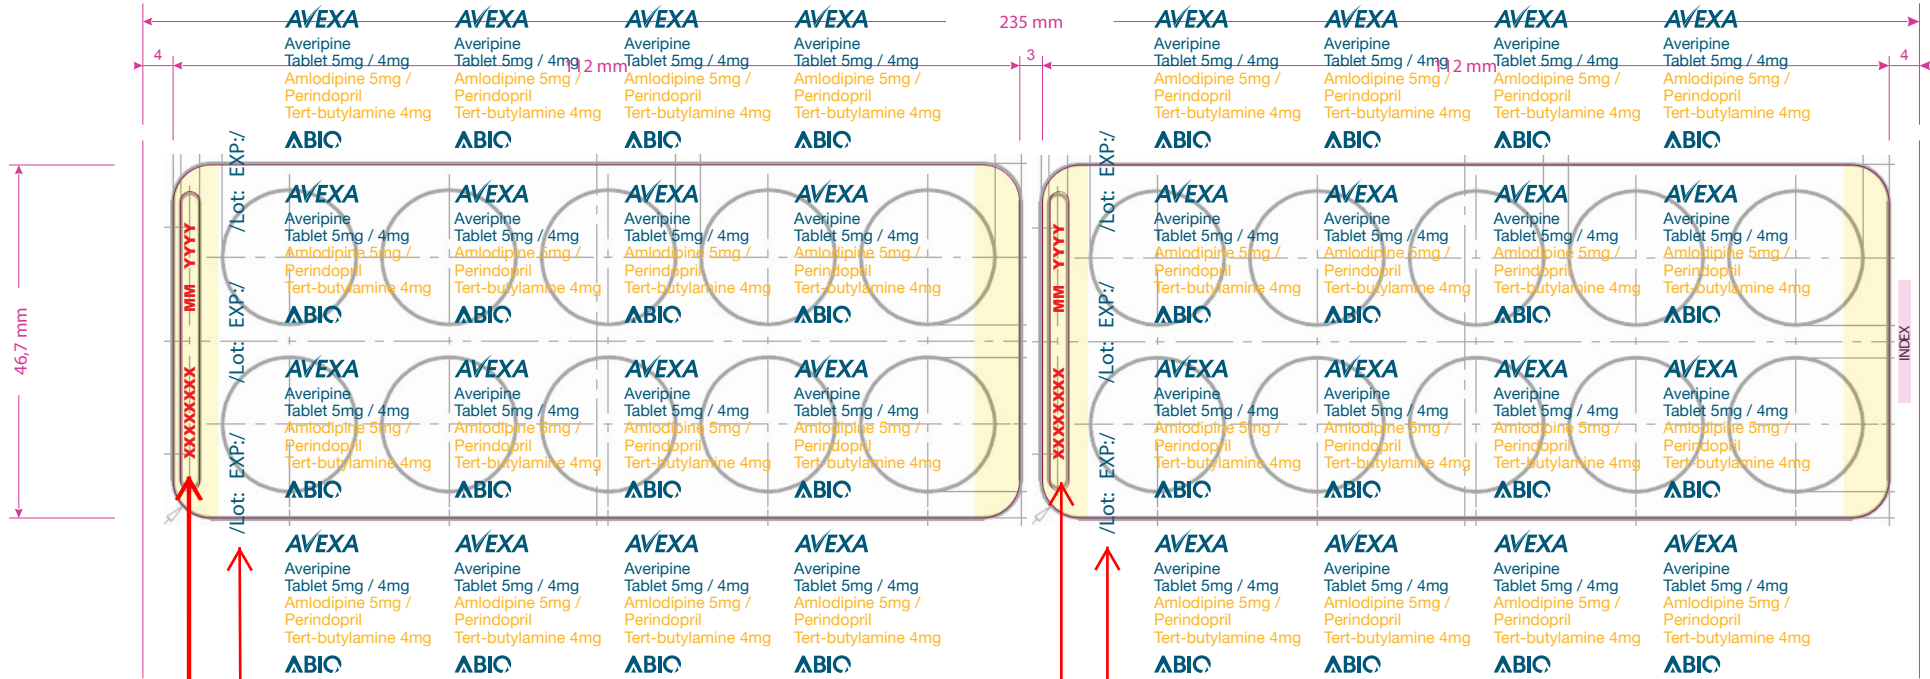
235 mm

4 112 mm 3 112 mm 4

46,7 mm

AVEXA
Averipine
Tablet 5mg / 4mg
Amlodipine 5mg / Perindopril Tert-butylamine 4mg
ABIO

AVEXA
Averipine
Tablet 5mg / 4mg
Amlodipine 5mg / Perindopril Tert-butylamine 4mg
ABIO

AVEXA
Averipine
Tablet 5mg / 4mg
Amlodipine 5mg / Perindopril Tert-butylamine 4mg
ABIO

AVEXA
Averipine
Tablet 5mg / 4mg
Amlodipine 5mg / Perindopril Tert-butylamine 4mg
ABIO

EXP:/ /Lot: EXP:/ /Lot: EXP:/ /Lot:

MM YYYY XXXXXXXX

INDEX